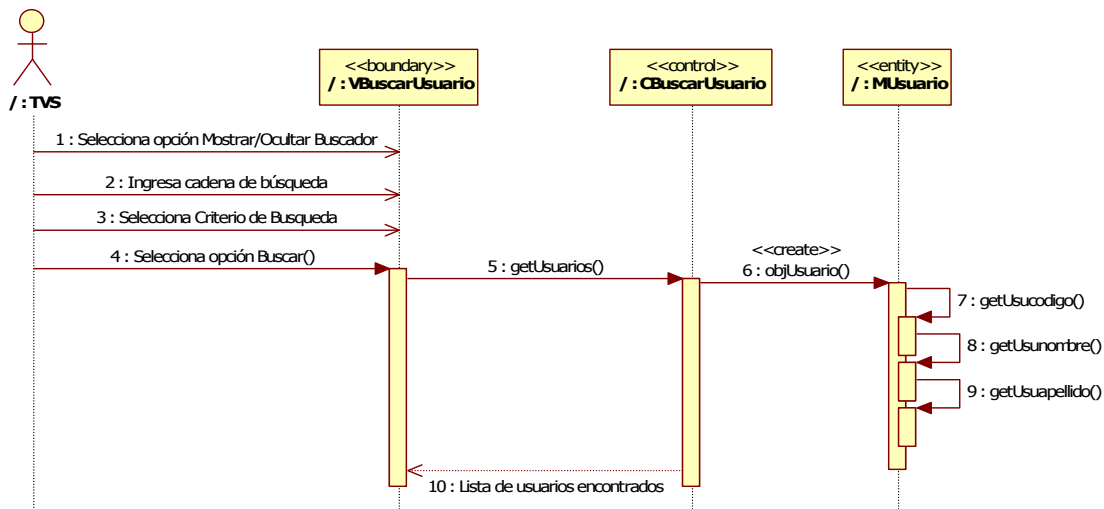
/ : TVS

<<boundary>>
/ : VBuscarUsuario

<<control>>
/ : CBuscarUsuario

<<entity>>
/ : MUsuario

1 : Selecciona opción Mostrar/Ocultar Buscador

2 : Ingresa cadena de búsqueda

3 : Selecciona Criterio de Busqueda

4 : Selecciona opción Buscar()

5 : getUsuarios()

<<create>>
6 : objUsuario()

7 : getUsucodigo()

8 : getUsunombre()

9 : getUsuapellido()

10 : Lista de usuarios encontrados